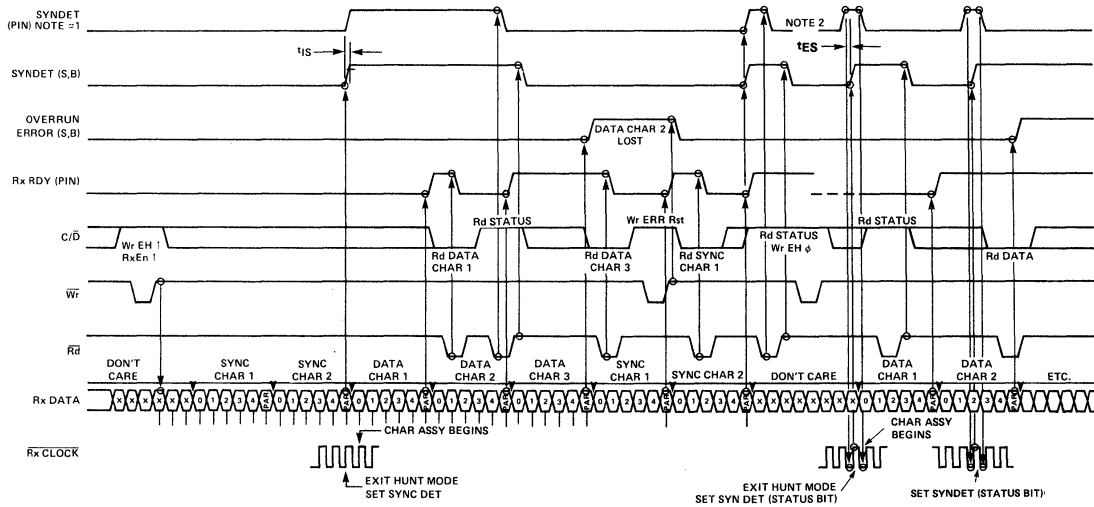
SYNDET (PIN) NOTE =1

$t_{IS}$

SYNDET (S,B)

OVERRUN ERROR (S,B)

DATA CHAR 2 LOST

Rx RDY (PIN)

$C/\overline{D}$

Wr EH ↑
RxEn ↑

$\overline{Wr}$

$\overline{Rd}$

Rd STATUS

Rd DATA CHAR 1

Rd DATA CHAR 3

Wr ERR Rst

Rd SYNC CHAR 1

Rd STATUS
Wr EH $\phi$

Rd STATUS

Rd DATA

NOTE 2

$t_{ES}$

DON'T CARE

SYNC CHAR 1

SYNC CHAR 2

DATA CHAR 1

DATA CHAR 2

DATA CHAR 3

SYNC CHAR 1

SYNC CHAR 2

DON'T CARE

DATA CHAR 1

DATA CHAR 2

ETC.

Rx DATA

X X X X X X 0 1 2 3 4 PAR 0 1 2 3 4 PAR 0 1 2 3 4 PAR 0 1 2 3 4 PAR 0 1 2 3 4 PAR 0 1 2 3 4 PAR 0 1 2 3 4 PAR 0 1 2 3 4 PAR X X X X X X X X 0 1 2 3 4 PAR 0 1 2 3 4 PAR

CHAR ASSY BEGINS

$\overline{Rx\ CLOCK}$

EXIT HUNT MODE
SET SYNC DET

CHAR ASSY BEGINS

EXIT HUNT MODE
SET SYN DET (STATUS BIT)

SET SYNDET (STATUS BIT)